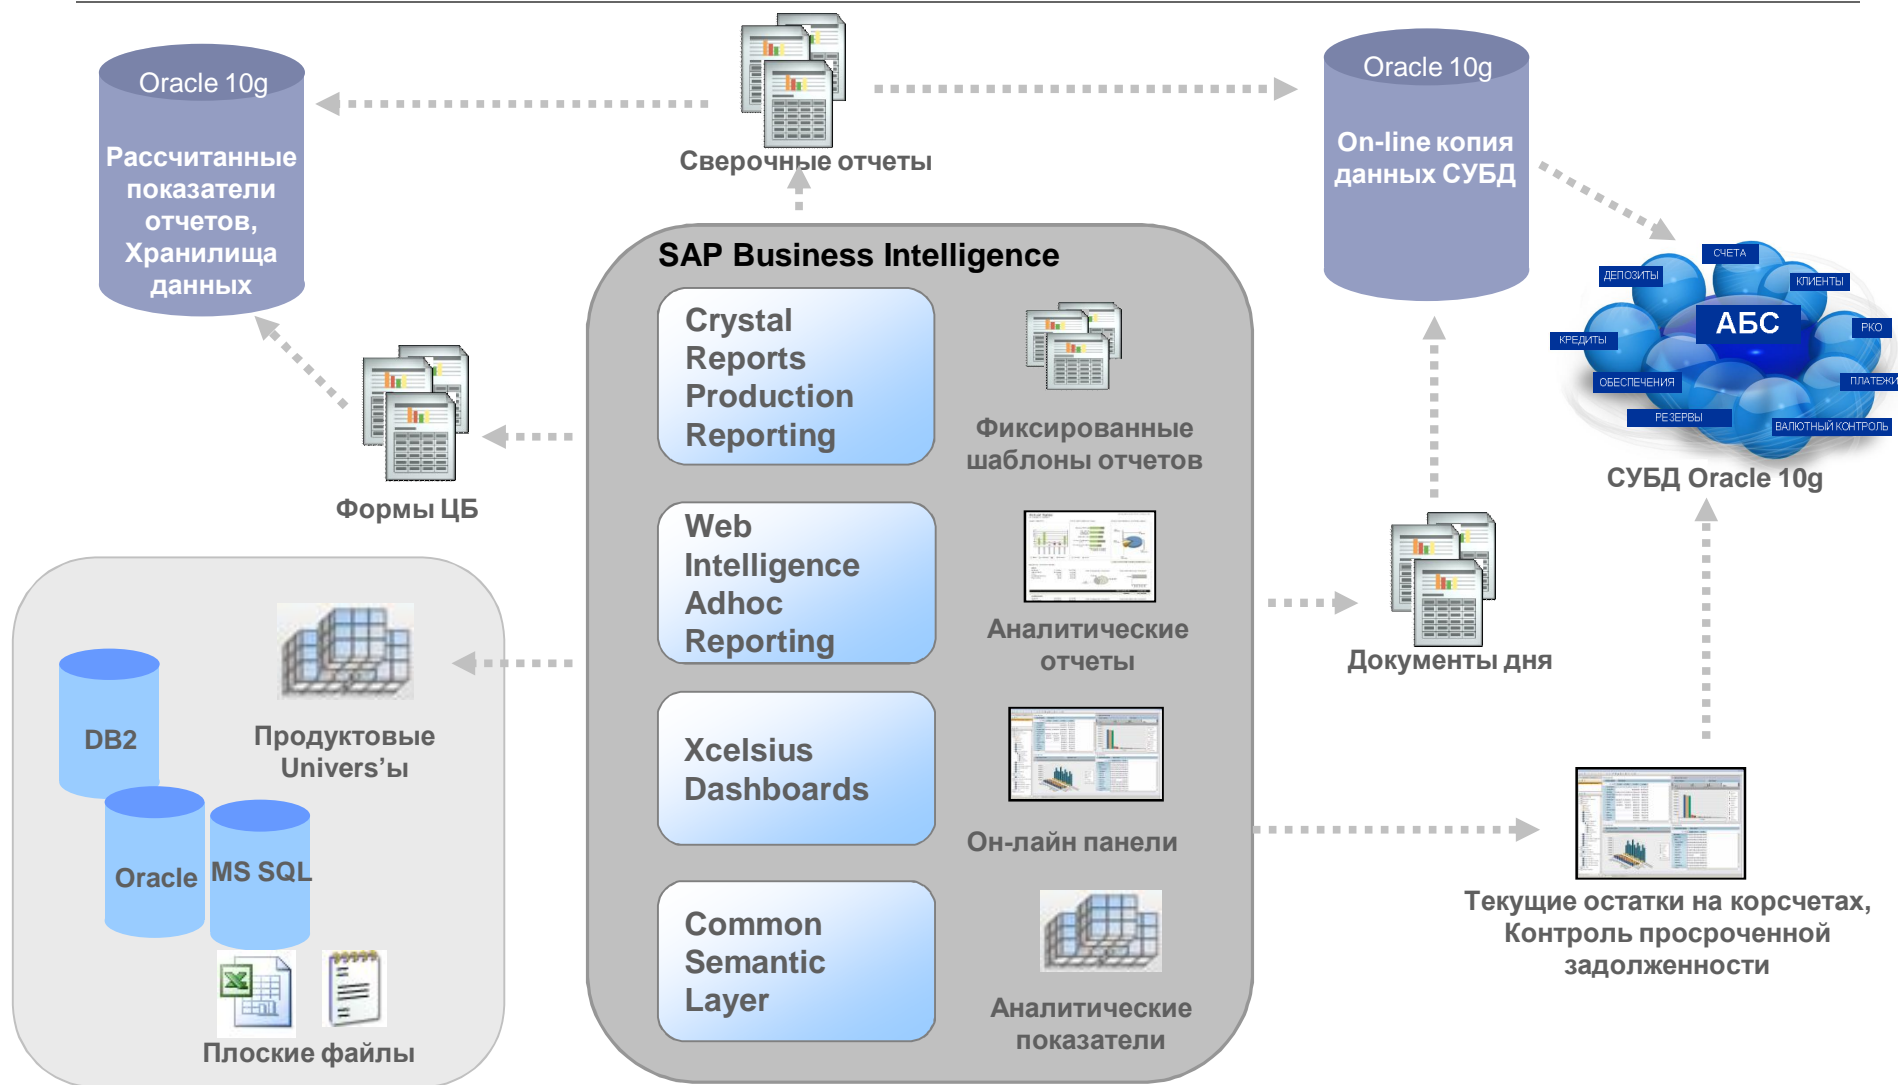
Oracle 10g

Рассчитанные показатели отчетов, Хранилища данных

Сверочные отчеты

Oracle 10g

On-line копия данных СУБД

SAP Business Intelligence

Crystal Reports Production Reporting

Фиксированные шаблоны отчетов

Web Intelligence Adhoc Reporting

Аналитические отчеты

Xcelsius Dashboards

Он-лайн панели

Common Semantic Layer

Аналитические показатели

Формы ЦБ

DB2

Продуктовые Univers'ы

Oracle

MS SQL

Плоские файлы

СЧЕТА
ДЕПОЗИТЫ
КЛИЕНТЫ
АБС
КРЕДИТЫ
РКО
ОБЕСПЕЧЕНИЯ
ПЛАТЕЖИ
РЕЗЕРВЫ
ВАЛЮТНЫЙ КОНТРОЛЬ

СУБД Oracle 10g

Документы дня

Текущие остатки на корсчетах, Контроль просроченной задолженности